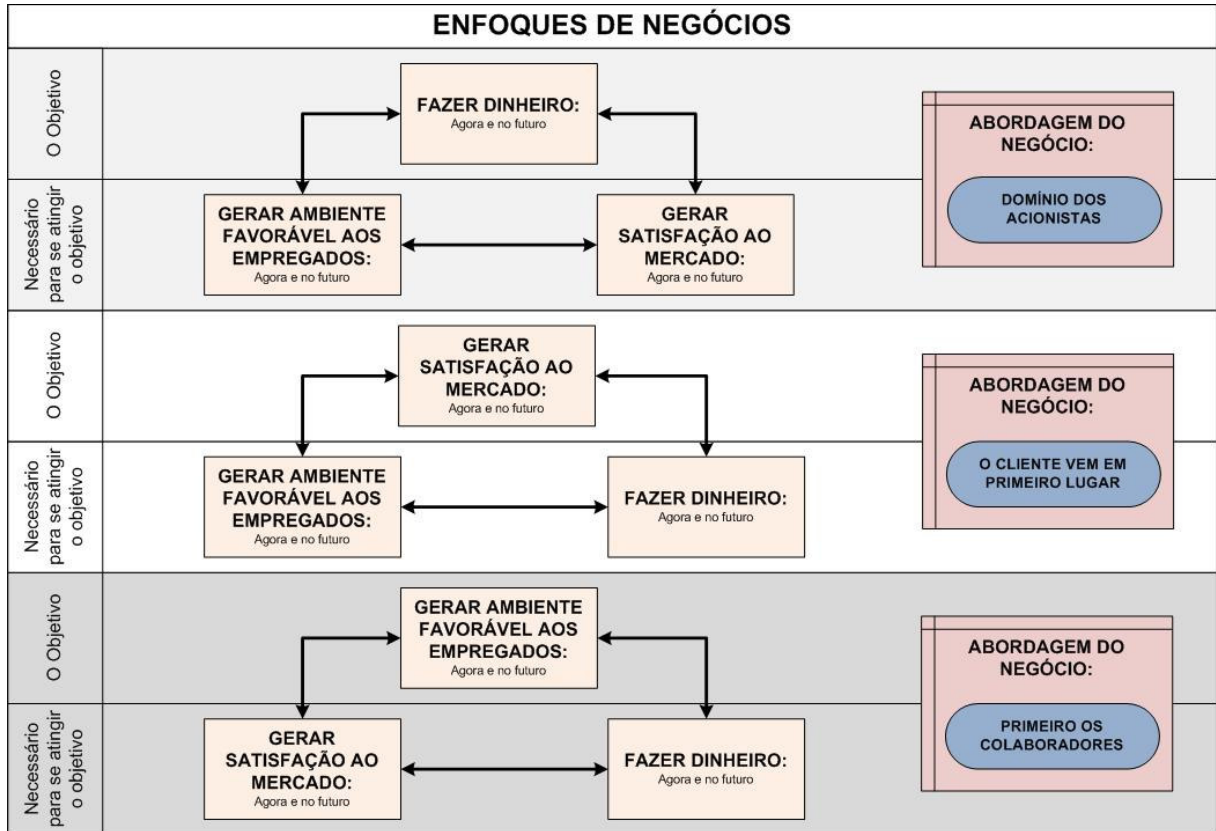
ENFOQUES DE NEGÓCIOS

O Objetivo

FAZER DINHEIRO:
Agora e no futuro

Necessário para se atingir o objetivo

GERAR AMBIENTE FAVORÁVEL AOS EMPREGADOS:
Agora e no futuro

GERAR SATISFAÇÃO AO MERCADO:
Agora e no futuro

ABORDAGEM DO NEGÓCIO:

DOMÍNIO DOS ACIONISTAS

O Objetivo

GERAR SATISFAÇÃO AO MERCADO:
Agora e no futuro

Necessário para se atingir o objetivo

GERAR AMBIENTE FAVORÁVEL AOS EMPREGADOS:
Agora e no futuro

FAZER DINHEIRO:
Agora e no futuro

ABORDAGEM DO NEGÓCIO:

O CLIENTE VEM EM PRIMEIRO LUGAR

O Objetivo

GERAR AMBIENTE FAVORÁVEL AOS EMPREGADOS:
Agora e no futuro

Necessário para se atingir o objetivo

GERAR SATISFAÇÃO AO MERCADO:
Agora e no futuro

FAZER DINHEIRO:
Agora e no futuro

ABORDAGEM DO NEGÓCIO:

PRIMEIRO OS COLABORADORES